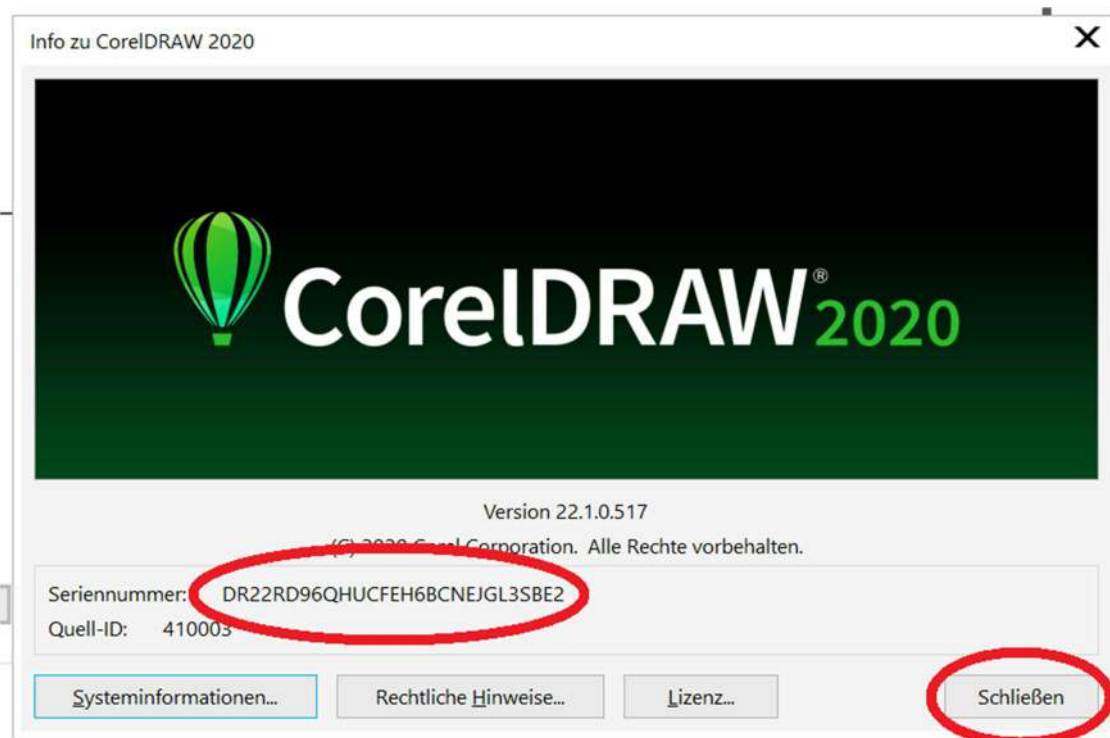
Info zu CorelDRAW 2020

×

CorelDRAW® 2020

Version 22.1.0.517

(C) 2020 Corel Corporation. Alle Rechte vorbehalten.

Seriennummer: DR22RD96QHUCFEH6BCNEJGL3SBE2

Quell-ID: 410003

Systeminformationen...

Rechtliche Hinweise...

Lizenz...

Schließen